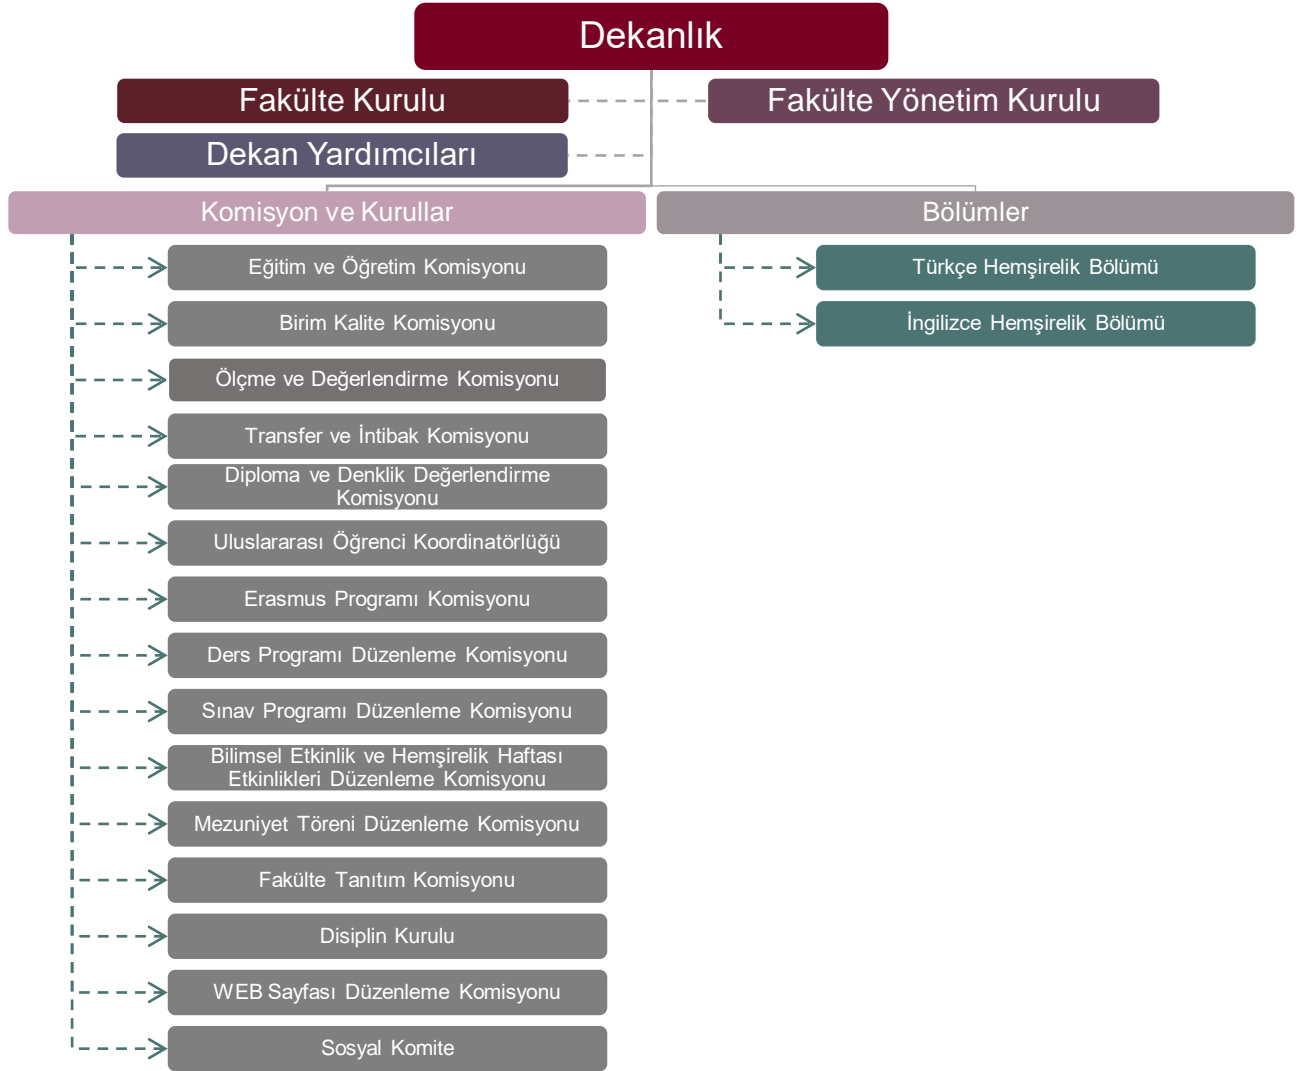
Dekanlık

Fakülte Kurulu

Fakülte Yönetim Kurulu

Dekan Yardımcıları

Komisyon ve Kurullar

Eğitim ve Öğretim Komisyonu

Birim Kalite Komisyonu

Ölçme ve Değerlendirme Komisyonu

Transfer ve İntibak Komisyonu

Diploma ve Denklik Değerlendirme Komisyonu

Uluslararası Öğrenci Koordinatörlüğü

Erasmus Programı Komisyonu

Ders Programı Düzenleme Komisyonu

Sınav Programı Düzenleme Komisyonu

Bilimsel Etkinlik ve Hemşirelik Haftası Etkinlikleri Düzenleme Komisyonu

Mezuniyet Töreni Düzenleme Komisyonu

Fakülte Tanıtım Komisyonu

Disiplin Kurulu

WEB Sayfası Düzenleme Komisyonu

Sosyal Komite

Bölümler

Türkçe Hemşirelik Bölümü

İngilizce Hemşirelik Bölümü